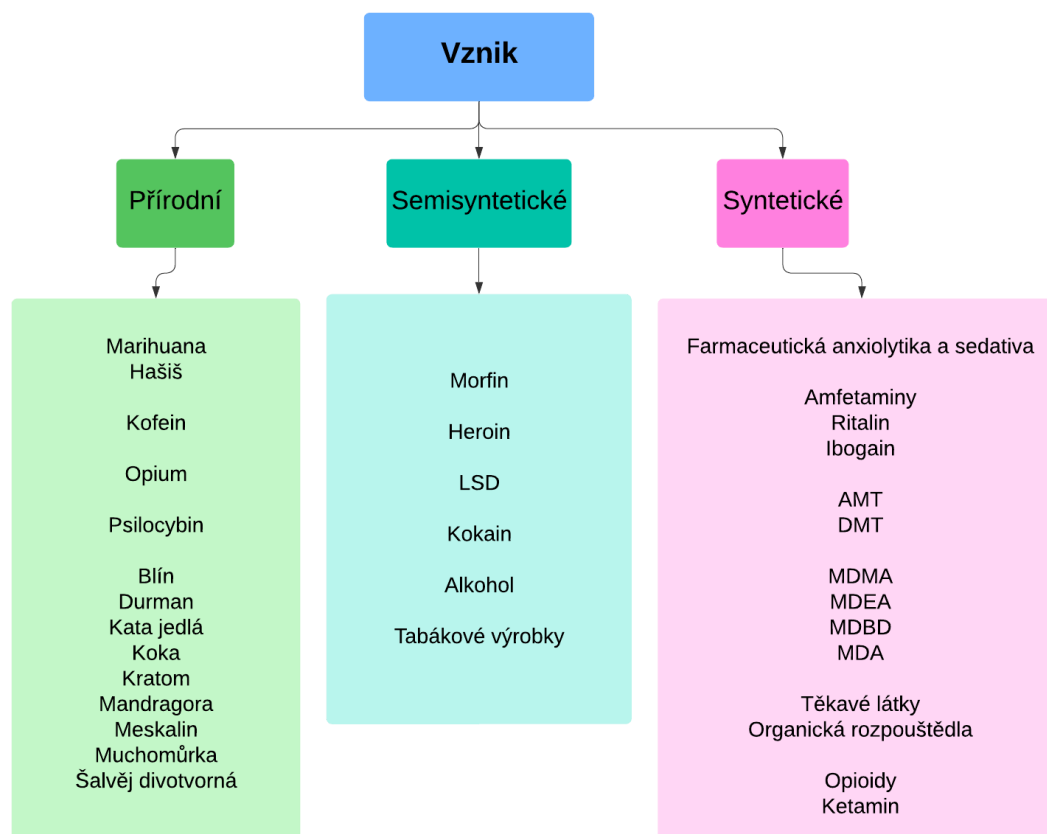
Vznik

Přírodní

Marihuana
Hašiš

Kofein

Opium

Psilocybin

Blín
Durman
Kata jedlá
Koka
Kratom
Mandragora
Meskalin
Muchomůrka
Šalvěj divotvorná

Semisyntetické

Morfin

Heroin

LSD

Kokain

Alkohol

Tabákové výrobky

Syntetické

Farmaceutická anxiolytika a sedativa

Amfetaminy
Ritalin
Ibogain

AMT
DMT

MDMA
MDEA
MDBD
MDA

Těkavé látky
Organická rozpouštědla

Opioidy
Ketamin